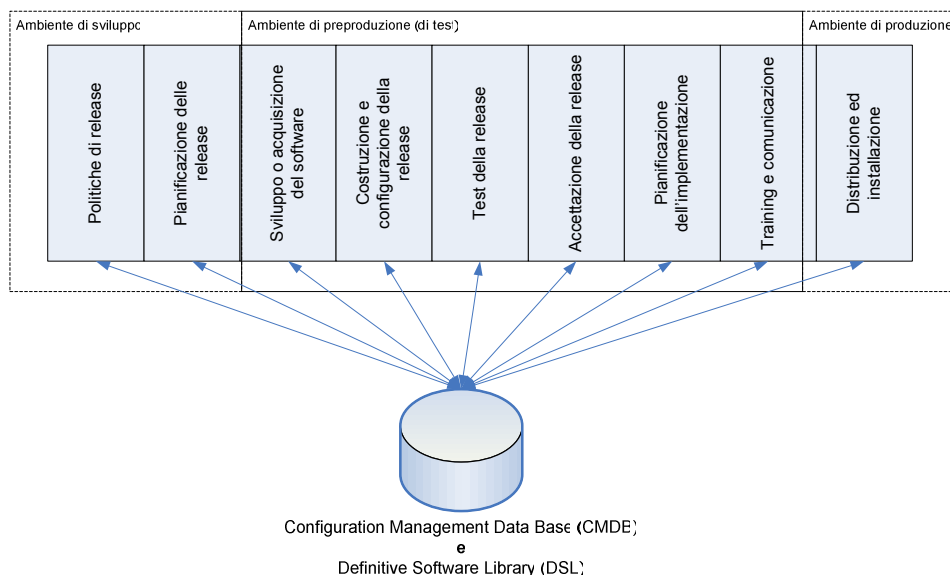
Ambiente di sviluppo

Ambiente di preproduzione (di test)

Ambiente di produzione

Politiche di release

Pianificazione delle release

Sviluppo o acquisizione del software

Costruzione e configurazione della release

Test della release

Accettazione della release

Pianificazione dell'implementazione

Training e comunicazione

Distribuzione ed installazione

Configuration Management Data Base (CMDB)
e
Definitive Software Library (DSL)